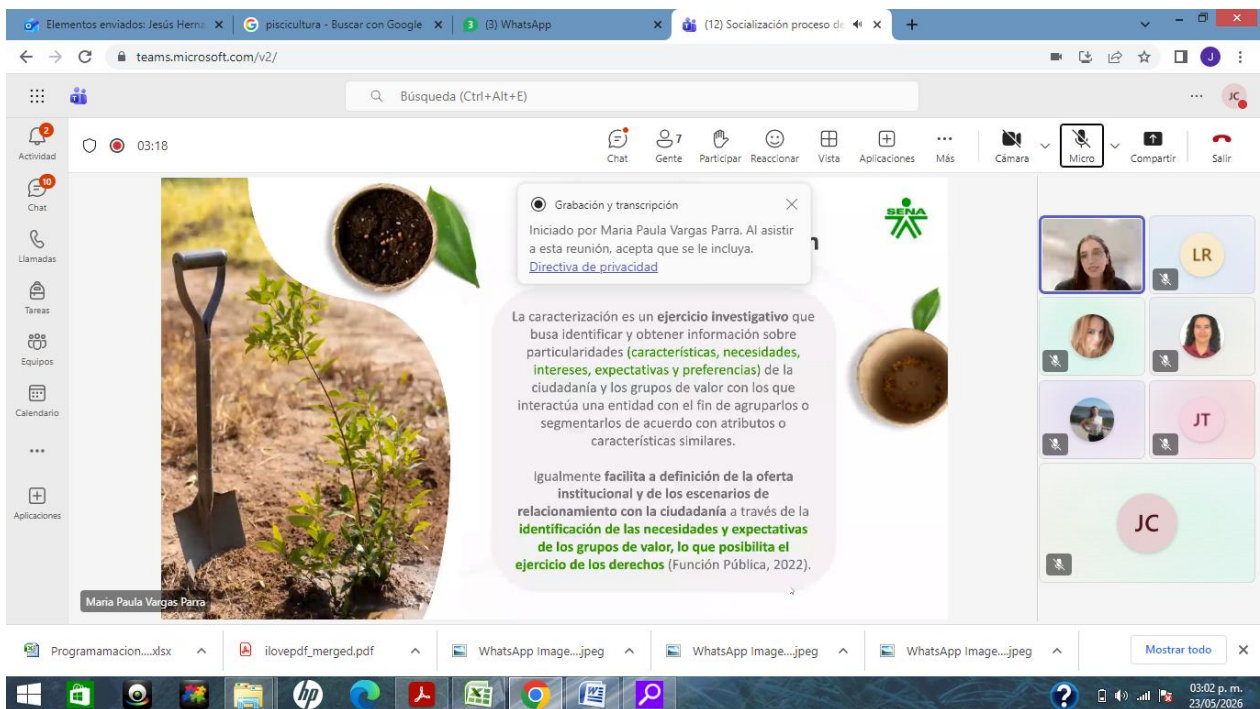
Elementos enviados: Jesús Herna | piscicultura - Buscar con Google | (3) WhatsApp | (12) Socialización proceso de

teams.microsoft.com/v2/

Búsqueda (Ctrl+Alt+E)

JC

Actividad 2
Chat 10
Llamadas
Tareas
Equipos
Calendario
...
Aplicaciones

03:18

Chat | Gente 7 | Participar | Reaccionar | Vista | Aplicaciones | Más | Cámara | Micro | Compartir | Salir

Grabación y transcripción

Iniciado por Maria Paula Vargas Parra. Al asistir a esta reunión, acepta que se le incluya.
Directiva de privacidad

SENA

La caracterización es un ejercicio investigativo que busca identificar y obtener información sobre particularidades (características, necesidades, intereses, expectativas y preferencias) de la ciudadanía y los grupos de valor con los que interactúa una entidad con el fin de agruparlos o segmentarlos de acuerdo con atributos o características similares.

Igualmente facilita a definición de la oferta institucional y de los escenarios de relacionamiento con la ciudadanía a través de la identificación de las necesidades y expectativas de los grupos de valor, lo que posibilita el ejercicio de los derechos (Función Pública, 2022).

Maria Paula Vargas Parra

LR
JT
JC

Programamacion....xlsx | ilovepdf_merged.pdf | WhatsApp Image....jpeg | WhatsApp Image....jpeg | WhatsApp Image....jpeg | Mostrar todo

03:02 p. m.
23/05/2026